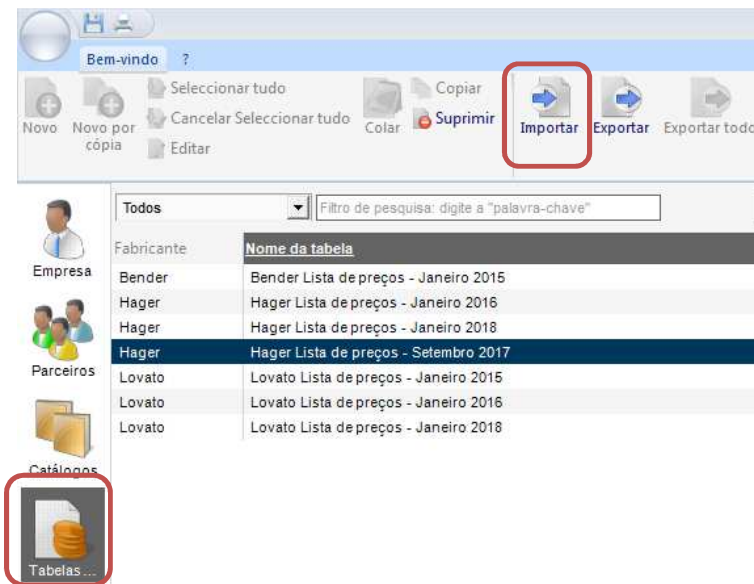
Bem-vindo ?

Novo
Novo por cópia
Seleccionar tudo
Cancelar Seleccionar tudo
Editar
Colar
Copiar
Suprimir
Importar
Exportar
Exportar todo

Empresa
Parceiros
Catálogos
Tabelas ...

Todos
Filtro de pesquisa: digite a "palavra-chave"

| Fabricante | Nome da tabela |
|---|---|
| Bender | Bender Lista de preços - Janeiro 2015 |
| Hager | Hager Lista de preços - Janeiro 2016 |
| Hager | Hager Lista de preços - Janeiro 2018 |
| Hager | Hager Lista de preços - Setembro 2017 |
| Lovato | Lovato Lista de preços - Janeiro 2015 |
| Lovato | Lovato Lista de preços - Janeiro 2016 |
| Lovato | Lovato Lista de preços - Janeiro 2018 |